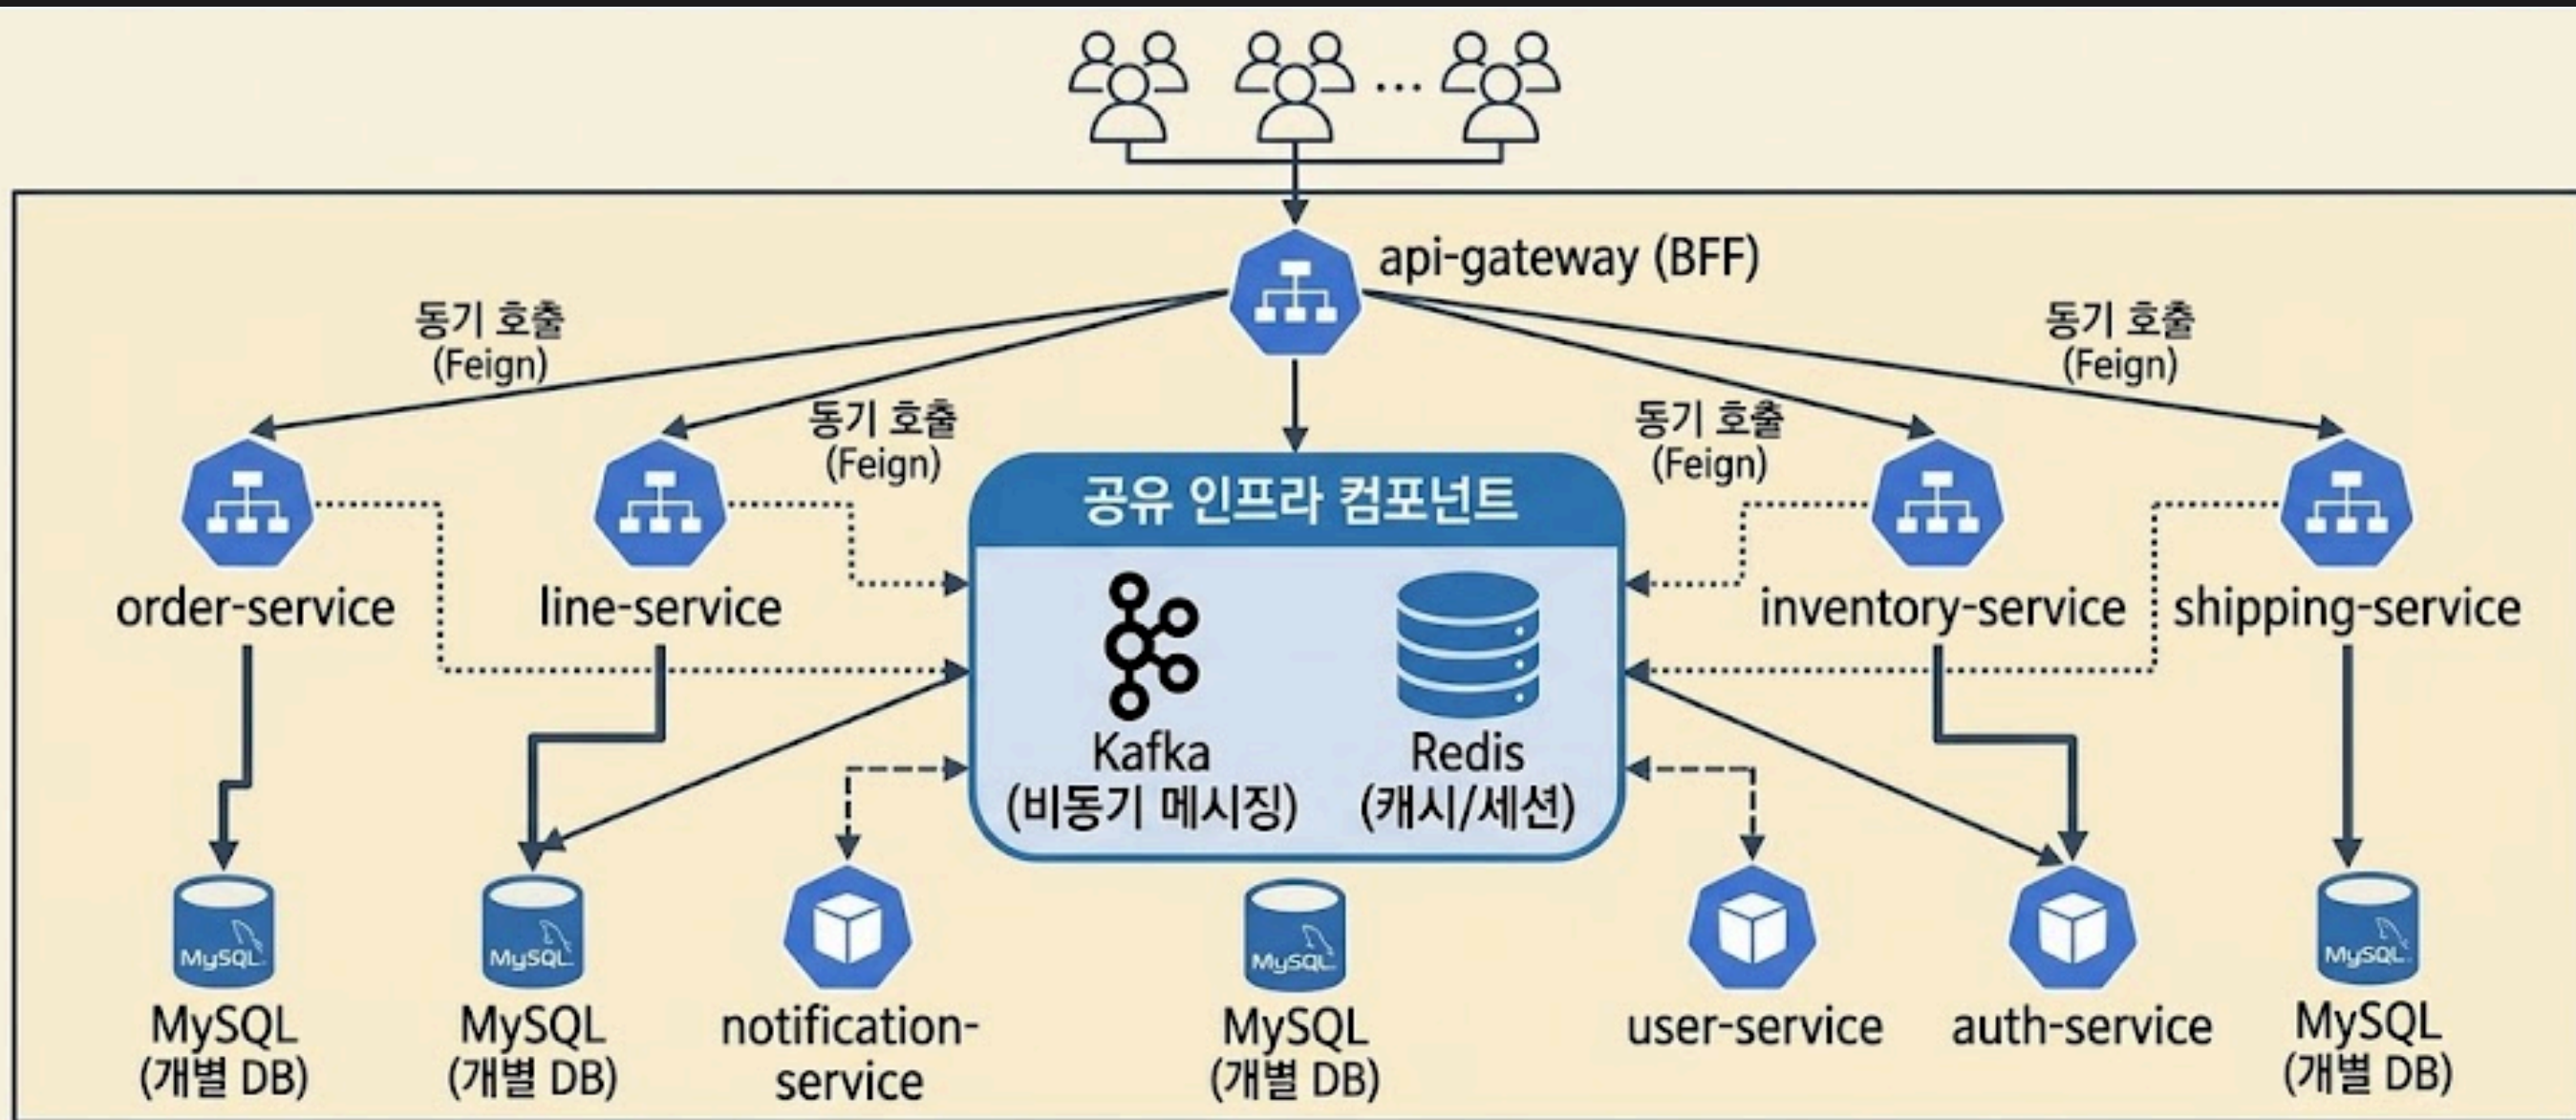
...

api-gateway (BFF)

동기 호출 (Feign)

동기 호출 (Feign)

동기 호출 (Feign)

동기 호출 (Feign)

공유 인프라 컴포넌트

Kafka (비동기 메시징)

Redis (캐시/세션)

order-service

line-service

inventory-service

shipping-service

MySQL

MySQL (개별 DB)

MySQL

MySQL (개별 DB)

notification-service

MySQL

MySQL (개별 DB)

user-service

auth-service

MySQL

MySQL (개별 DB)